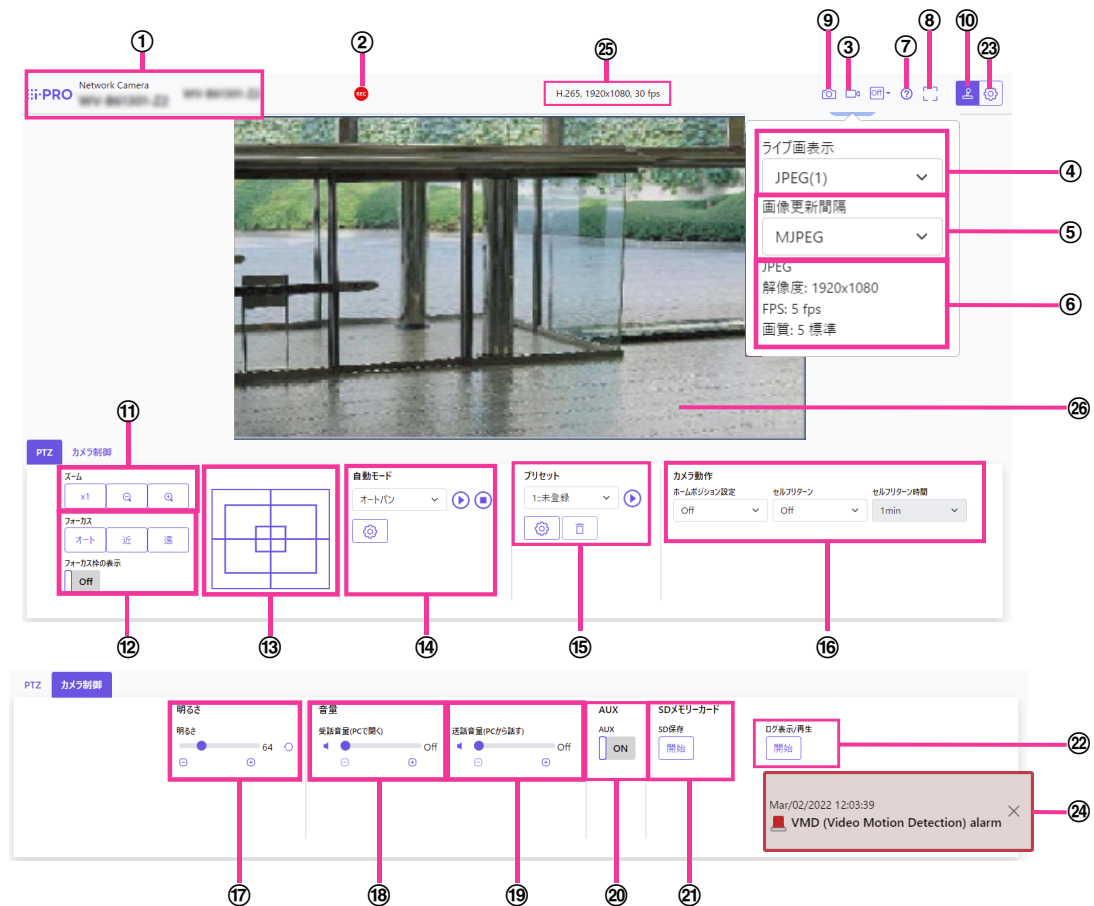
①
②
㉕
⑨
③
⑦
⑧
⑩
㉓

i-PRO Network Camera WV-B61301-Z2 WV-B61301-Z2

REC

H.265, 1920x1080, 30 fps

Off

ライブ画表示
JPEG(1)
④
画像更新間隔
MJPEG
⑤
JPEG
解像度: 1920x1080
FPS: 5 fps
画質: 5 標準
⑥

㉖

⑪

PTZ カメラ制御

ズーム
x1
フォーカス
オート 近 遠
フォーカス枠の表示
Off

自動モード
オートパン

プリセット
1:未登録

カメラ動作
ホームポジション設定
Off
セルフリターン
Off
セルフリターン時間
1min

⑫
⑬
⑭
⑮
⑯

PTZ カメラ制御

明るさ
明るさ
64

音量
受話音量(PCで聞く)
Off

送話音量(PCから話す)
Off

AUX
AUX
ON

SDメモリーカード
SD保存
開始

ログ表示/再生
開始
㉒

Mar/02/2022 12:03:39
VMD (Video Motion Detection) alarm
㉔

⑰
⑱
⑲
⑳
㉑